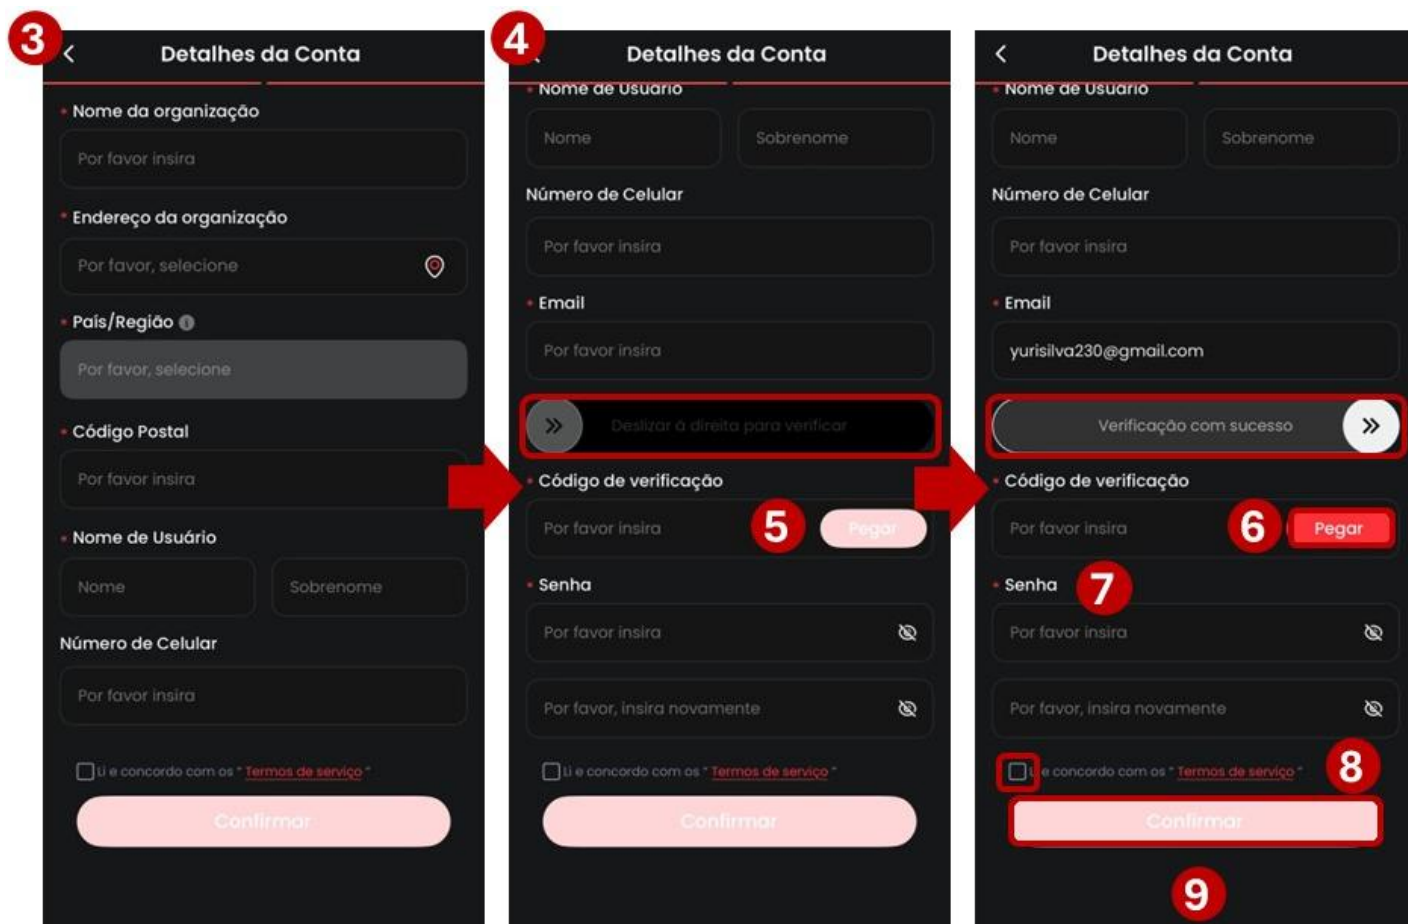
3

Detalhes da Conta

• Nome da organização

Por favor insira

• Endereço da organização

Por favor, selecione

• País/Região

Por favor, selecione

• Código Postal

Por favor insira

• Nome de Usuário

Nome

Sobrenome

Número de Celular

Por favor insira

Li e concordo com os " Termos de serviço "

Confirmar

4

Detalhes da Conta

• Nome de Usuário

Nome

Sobrenome

Número de Celular

Por favor insira

• Email

Por favor insira

Deslizar à direita para verificar

• Código de verificação

Por favor insira

5

Pegar

• Senha

Por favor insira

Por favor, insira novamente

Li e concordo com os " Termos de serviço "

Confirmar

Detalhes da Conta

• Nome de Usuário

Nome

Sobrenome

Número de Celular

Por favor insira

• Email

yurisilva230@gmail.com

Verificação com sucesso

• Código de verificação

Por favor insira

6

Pegar

• Senha

7

Por favor insira

Por favor, insira novamente

Li e concordo com os " Termos de serviço "

8

Confirmar

9